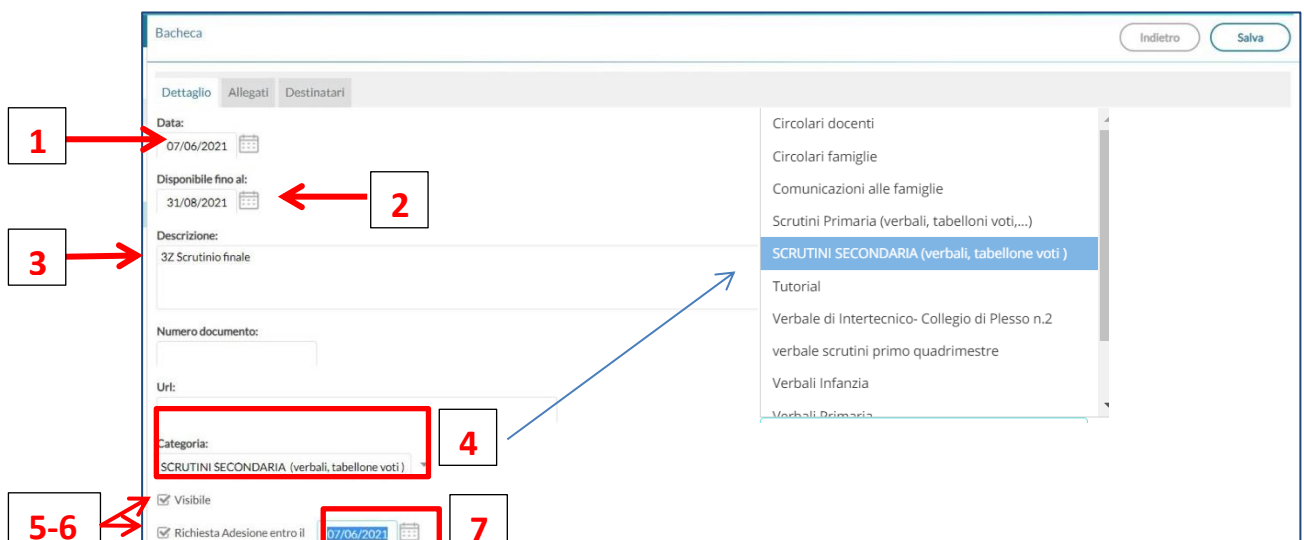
Bacheca

Indietro Salva

Dettaglio Allegati Destinatari

1

Data:
07/06/2021

Disponibile fino al:
31/08/2021

2

3

Descrizione:
3Z Scrutinio finale

Numero documento:

Url:

Categoria:
SCRUTINI SECONDARIA (verbali, tabellone voti )

4

Circolari docenti
Circolari famiglie
Comunicazioni alle famiglie
Scrutini Primaria (verbali, tabelloni voti,...)
SCRUTINI SECONDARIA (verbali, tabellone voti )
Tutorial
Verbale di Intertecnico- Collegio di Plesso n.2
verbale scrutini primo quadrimestre
Verbali Infanzia
Verbali Primaria

5-6

Visibile
Richiesta Adesione entro il 07/06/2021

7